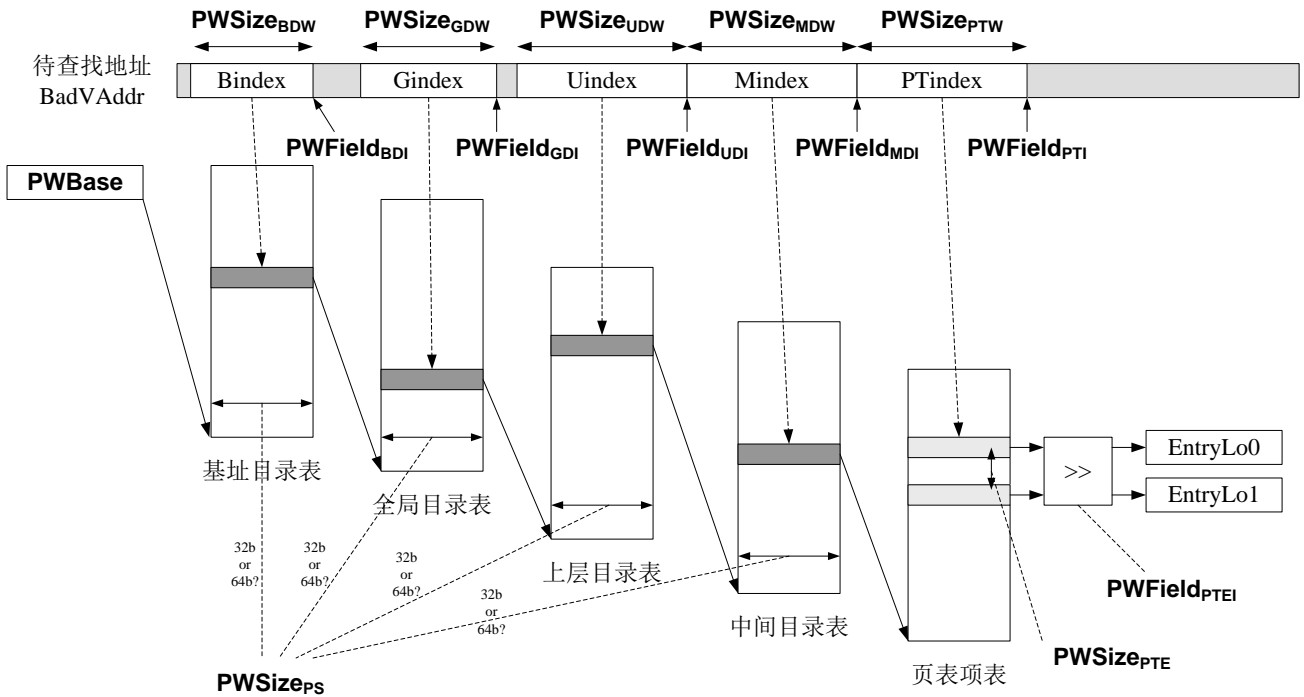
$PWSize_{BDW}$ $PWSize_{GDW}$ $PWSize_{UDW}$ $PWSize_{MDW}$ $PWSize_{PTW}$

待查找地址
BadVAddr

Bindex Gindex Uindex Mindex PTindex

$PWField_{BDI}$ $PWField_{GDI}$ $PWField_{UDI}$ $PWField_{MDI}$ $PWField_{PTI}$

PWBase

基址目录表

全局目录表

上层目录表

中间目录表

页表项表

>>

EntryLo0

EntryLo1

$PWField_{PTEI}$

$PWSize_{PTE}$

32b or 64b?

32b or 64b?

32b or 64b?

32b or 64b?

$PWSize_{PS}$